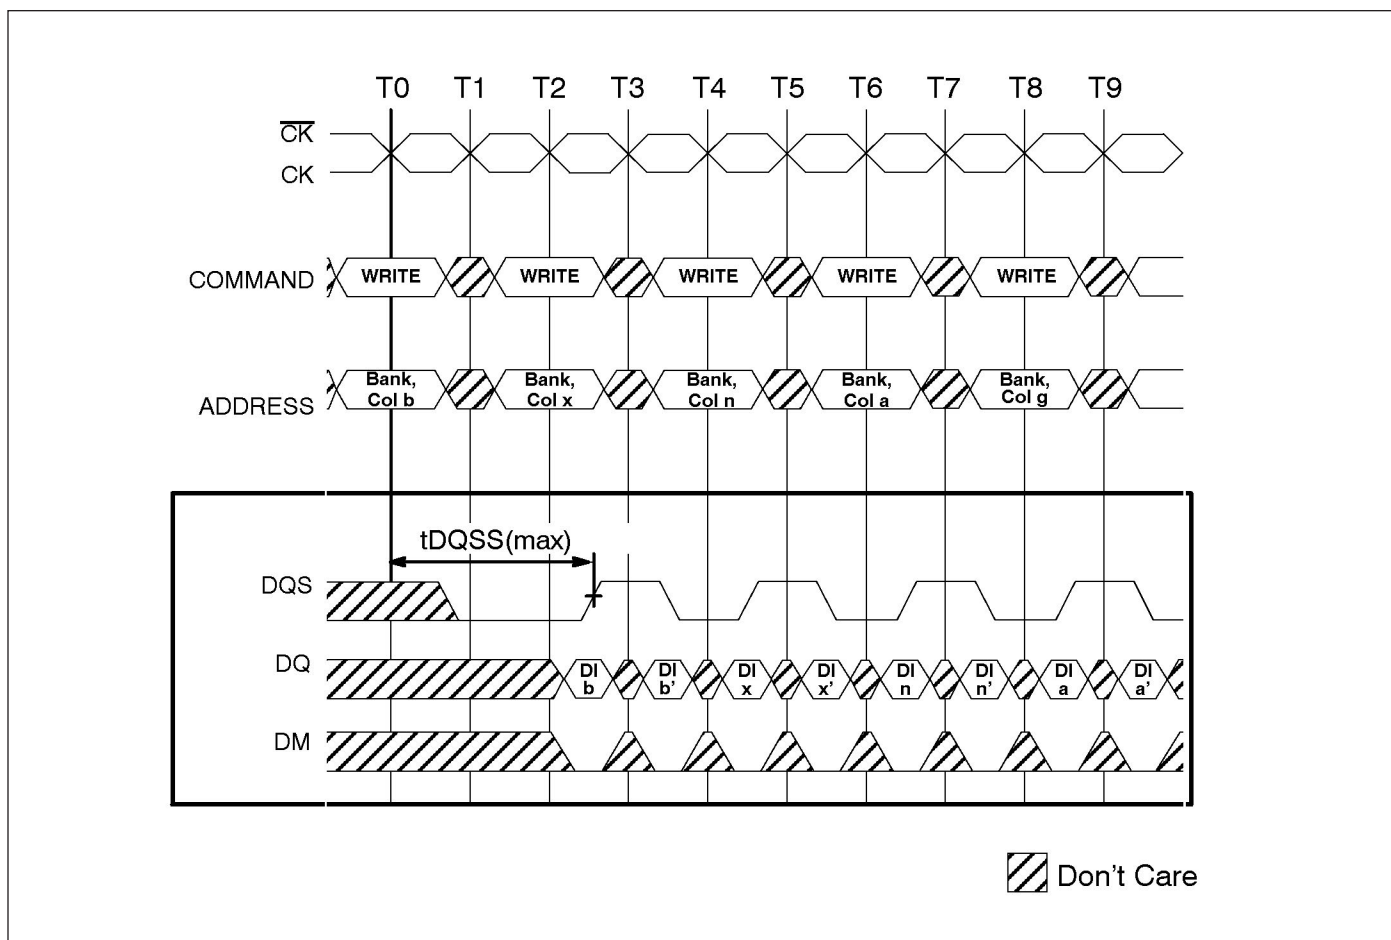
T0 T1 T2 T3 T4 T5 T6 T7 T8 T9

$\overline{CK}$

CK

COMMAND WRITE WRITE WRITE WRITE WRITE

ADDRESS Bank, Col b Bank, Col x Bank, Col n Bank, Col a Bank, Col g

tDQSS(max)

DQS

DQ DI b DI b' DI x DI x' DI n DI n' DI a DI a'

DM

Don't Care